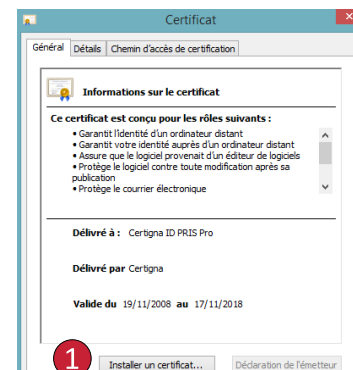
Certificat

Général | Détails | Chemin d'accès de certification

Informations sur le certificat

Ce certificat est conçu pour les rôles suivants :

• Garantit l'identité d'un ordinateur distant
• Garantit votre identité auprès d'un ordinateur distant
• Assure que le logiciel provenait d'un éditeur de logiciels
• Protège le logiciel contre toute modification après sa publication
• Protège le courrier électronique

Délivré à : Certigna ID PRIS Pro

Délivré par Certigna

Valide du 19/11/2008 au 17/11/2018

1

Installer un certificat...

Déclaration de l'émetteur